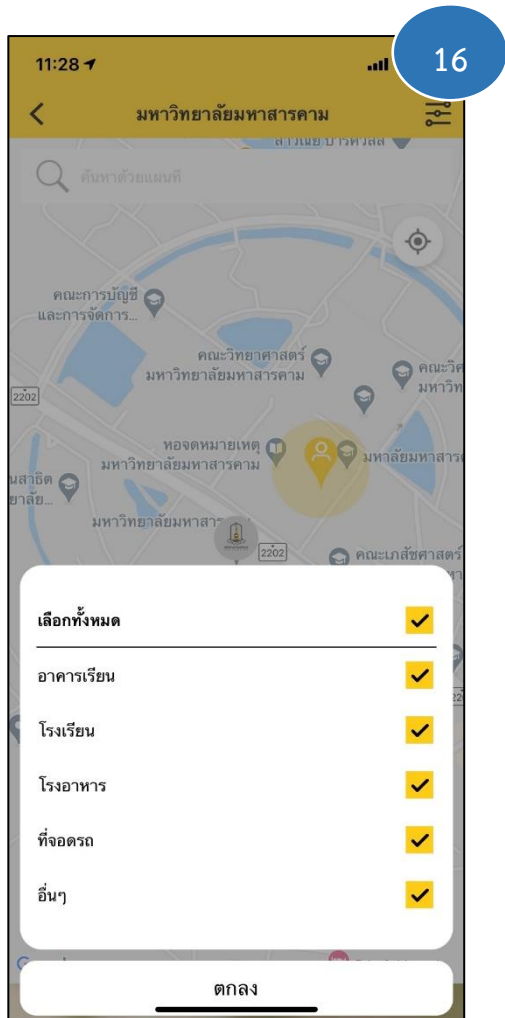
11:28

16

มหาวิทยาลัยมหาสารคาม

ค้นหาด้วยแผนที่

คณะการบัญชีและการจัดการ...

คณะวิทยาศาสตร์ มหาวิทยาลัยมหาสารคาม

คณะวิศ มหาวิท

2202

หอจดหมายเหตุ มหาวิทยาลัยมหาสารคาม

มหาลัยมหาสารค

นสาธิต ยาลัย...

มหาวิทยาลัยมหาสาร

2202

คณะเภสัชศาสตร์

เลือกทั้งหมด

อาคารเรียน

โรงเรียน

โรงอาหาร

ที่จอดรถ

อื่นๆ

ตกลง